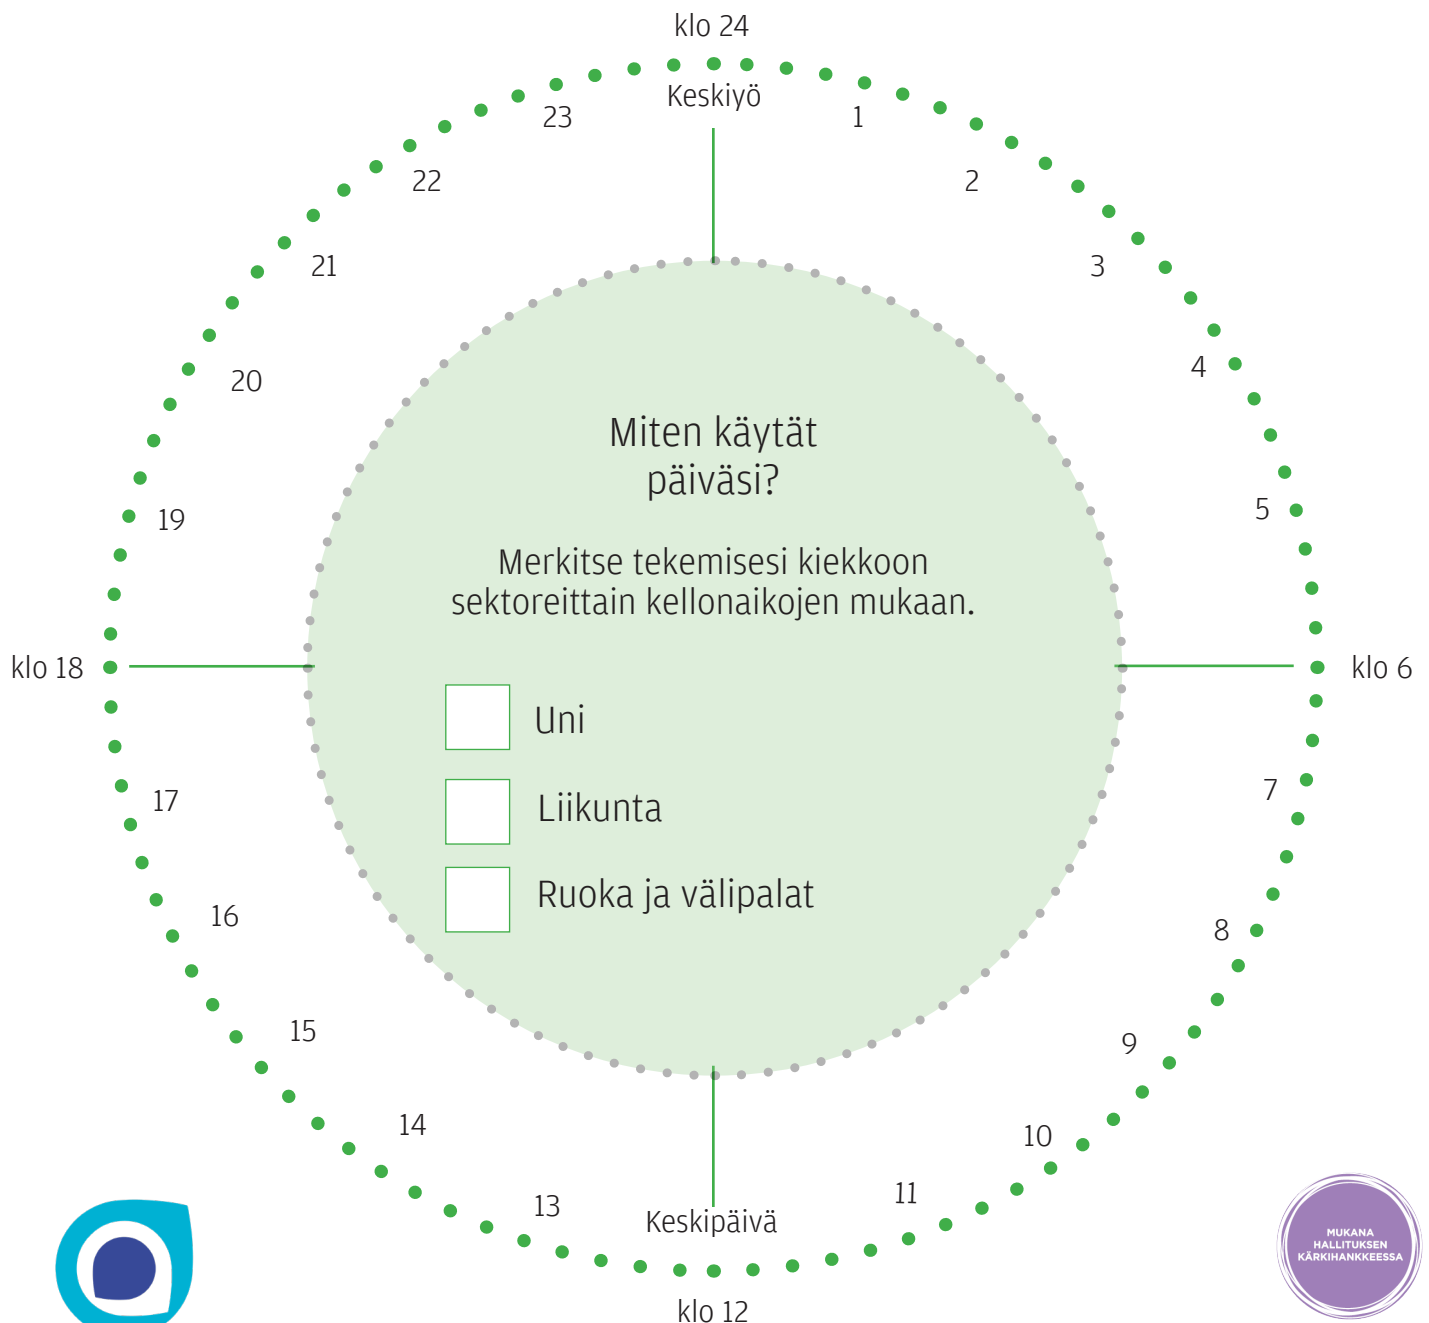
klo 24
Keskiyö
1
2
3
4
5
klo 6
7
8
9
10
11
Keskipäivä
klo 12
13
14
15
16
17
klo 18
19
20
21
22
23

Miten käytät päiväsi?

Merkitse tekemisesi kiekkoon sektoreittain kellonaikojen mukaan.

Uni

Liikunta

Ruoka ja välipalat

MUKANA HALLITUKSEN KÄRKIHANKKEESSA